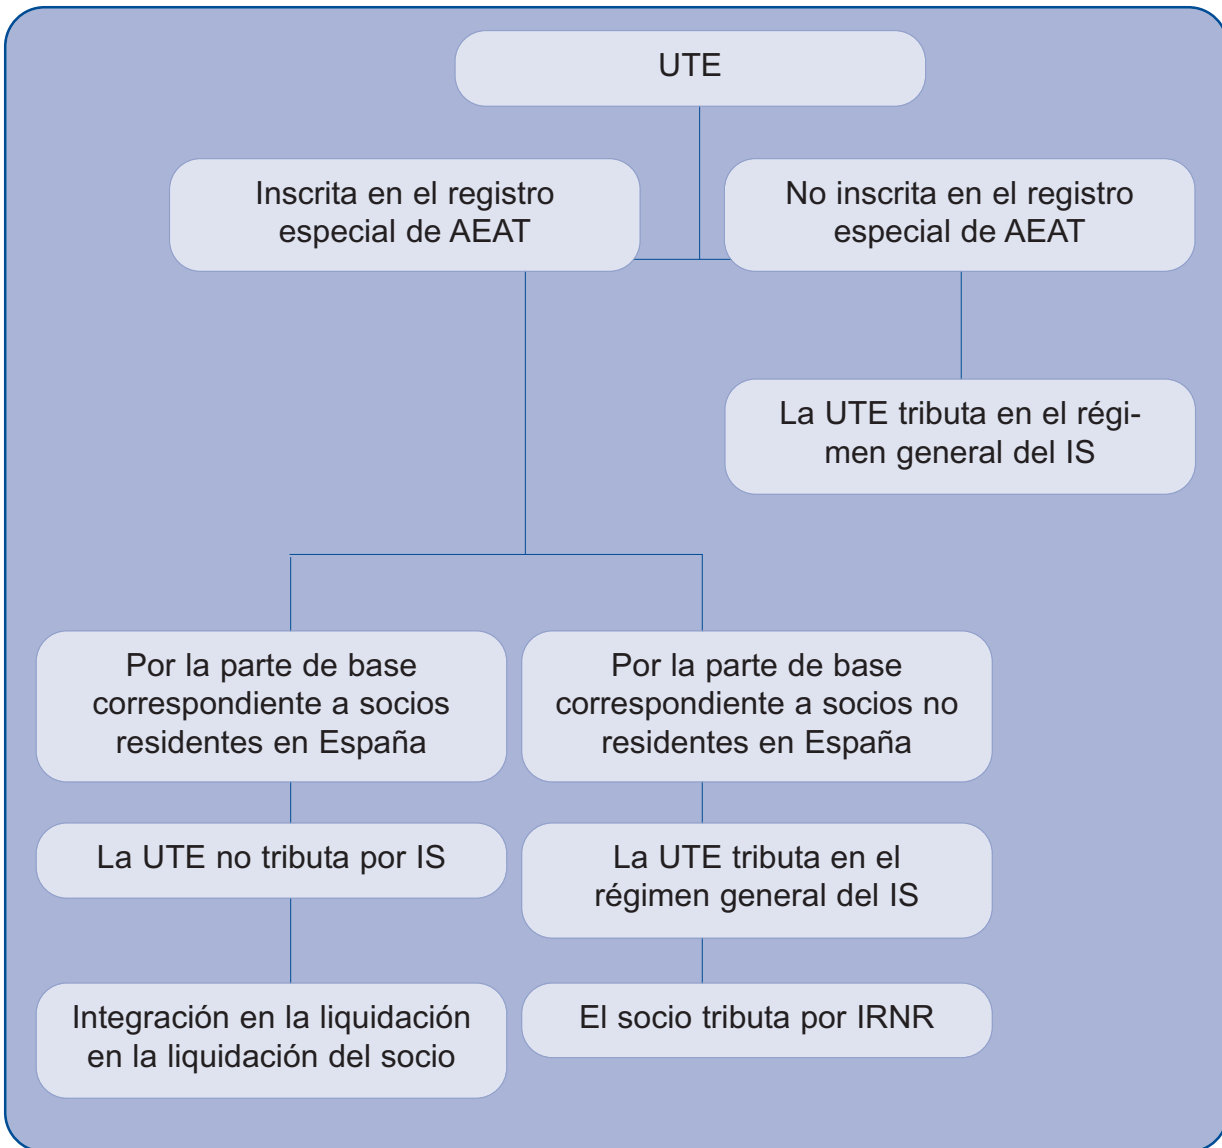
UTE

Inscrita en el registro especial de AEAT

No inscrita en el registro especial de AEAT

La UTE tributa en el régimen general del IS

Por la parte de base correspondiente a socios residentes en España

Por la parte de base correspondiente a socios no residentes en España

La UTE no tributa por IS

La UTE tributa en el régimen general del IS

Integración en la liquidación en la liquidación del socio

El socio tributa por IRNR